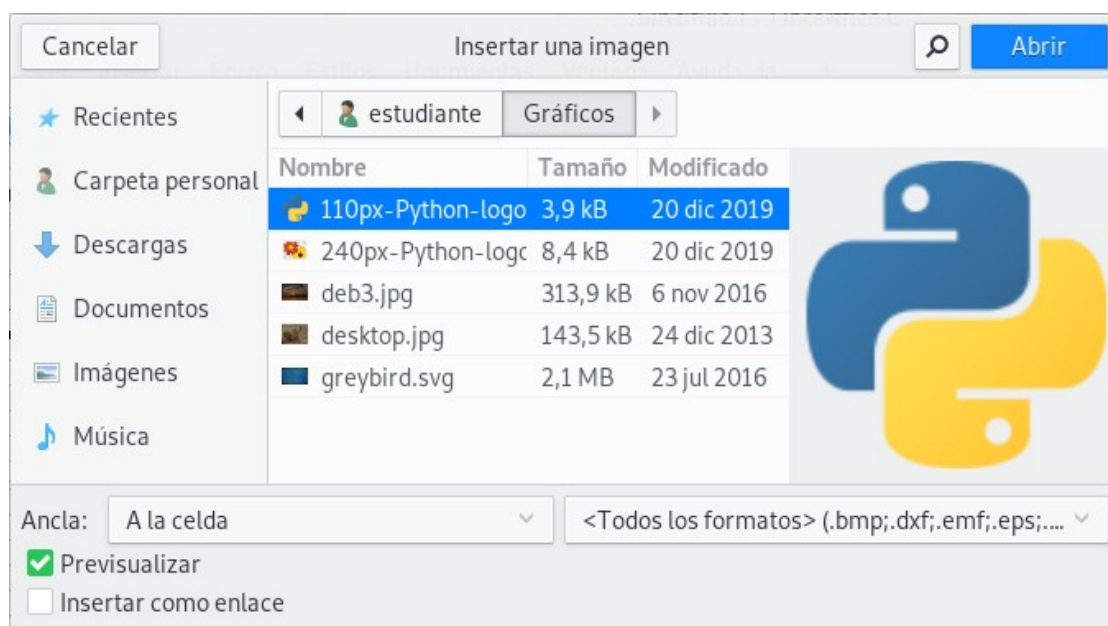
Cancelar

Insertar una imagen

Abrir

Recientes

Carpeta personal

Descargas

Documentos

Imágenes

Música

estudiante

Gráficos

| Nombre | Tamaño | Modificado |
|---|---|---|
| 110px-Python-logo | 3,9 kB | 20 dic 2019 |
| 240px-Python-logc | 8,4 kB | 20 dic 2019 |
| deb3.jpg | 313,9 kB | 6 nov 2016 |
| desktop.jpg | 143,5 kB | 24 dic 2013 |
| greybird.svg | 2,1 MB | 23 jul 2016 |

Ancla:

A la celda

<Todos los formatos> (.bmp;.dxf;.emf;.eps;....

Previsualizar

Insertar como enlace